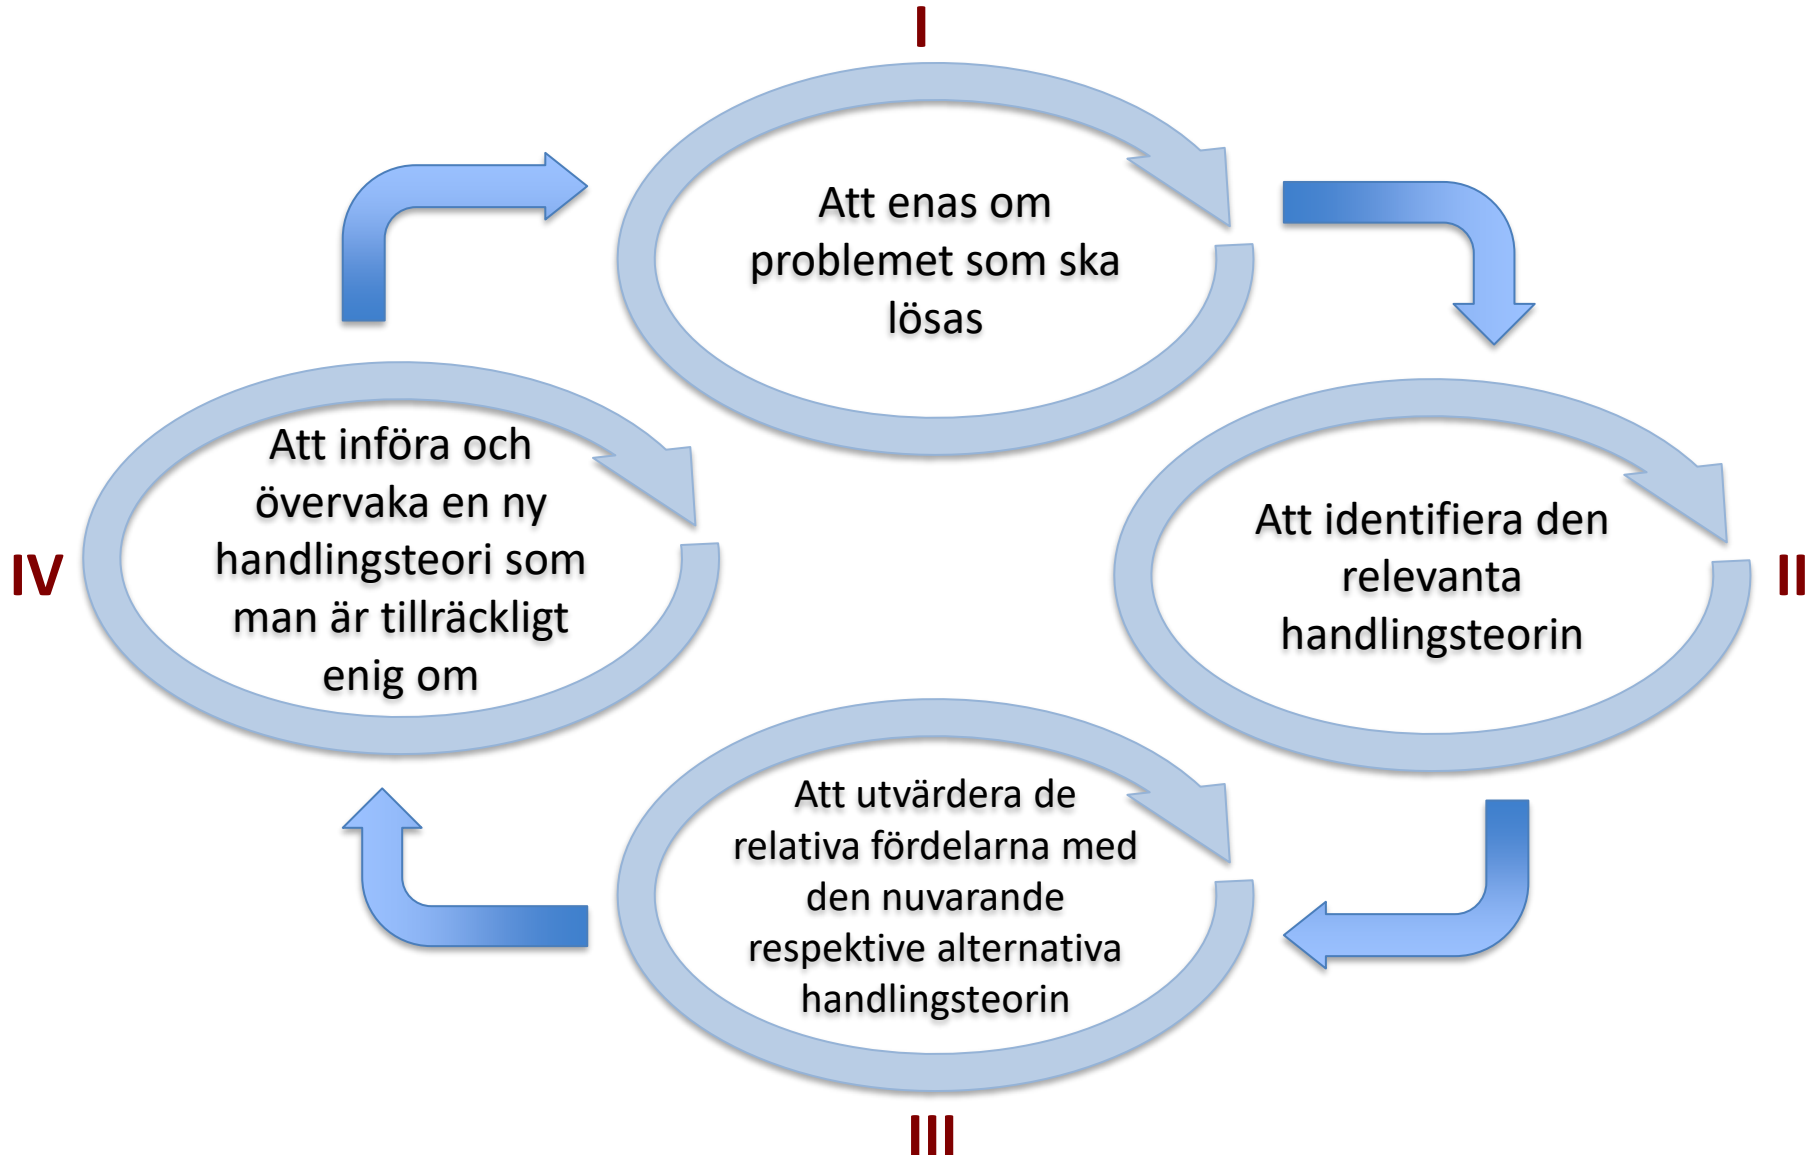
I

Att enas om problemet som ska lösas

II

Att identifiera den relevanta handlingsteorin

III

Att utvärdera de relativa fördelarna med den nuvarande respektive alternativa handlingsteorin

IV

Att införa och övervaka en ny handlingsteori som man är tillräckligt enig om